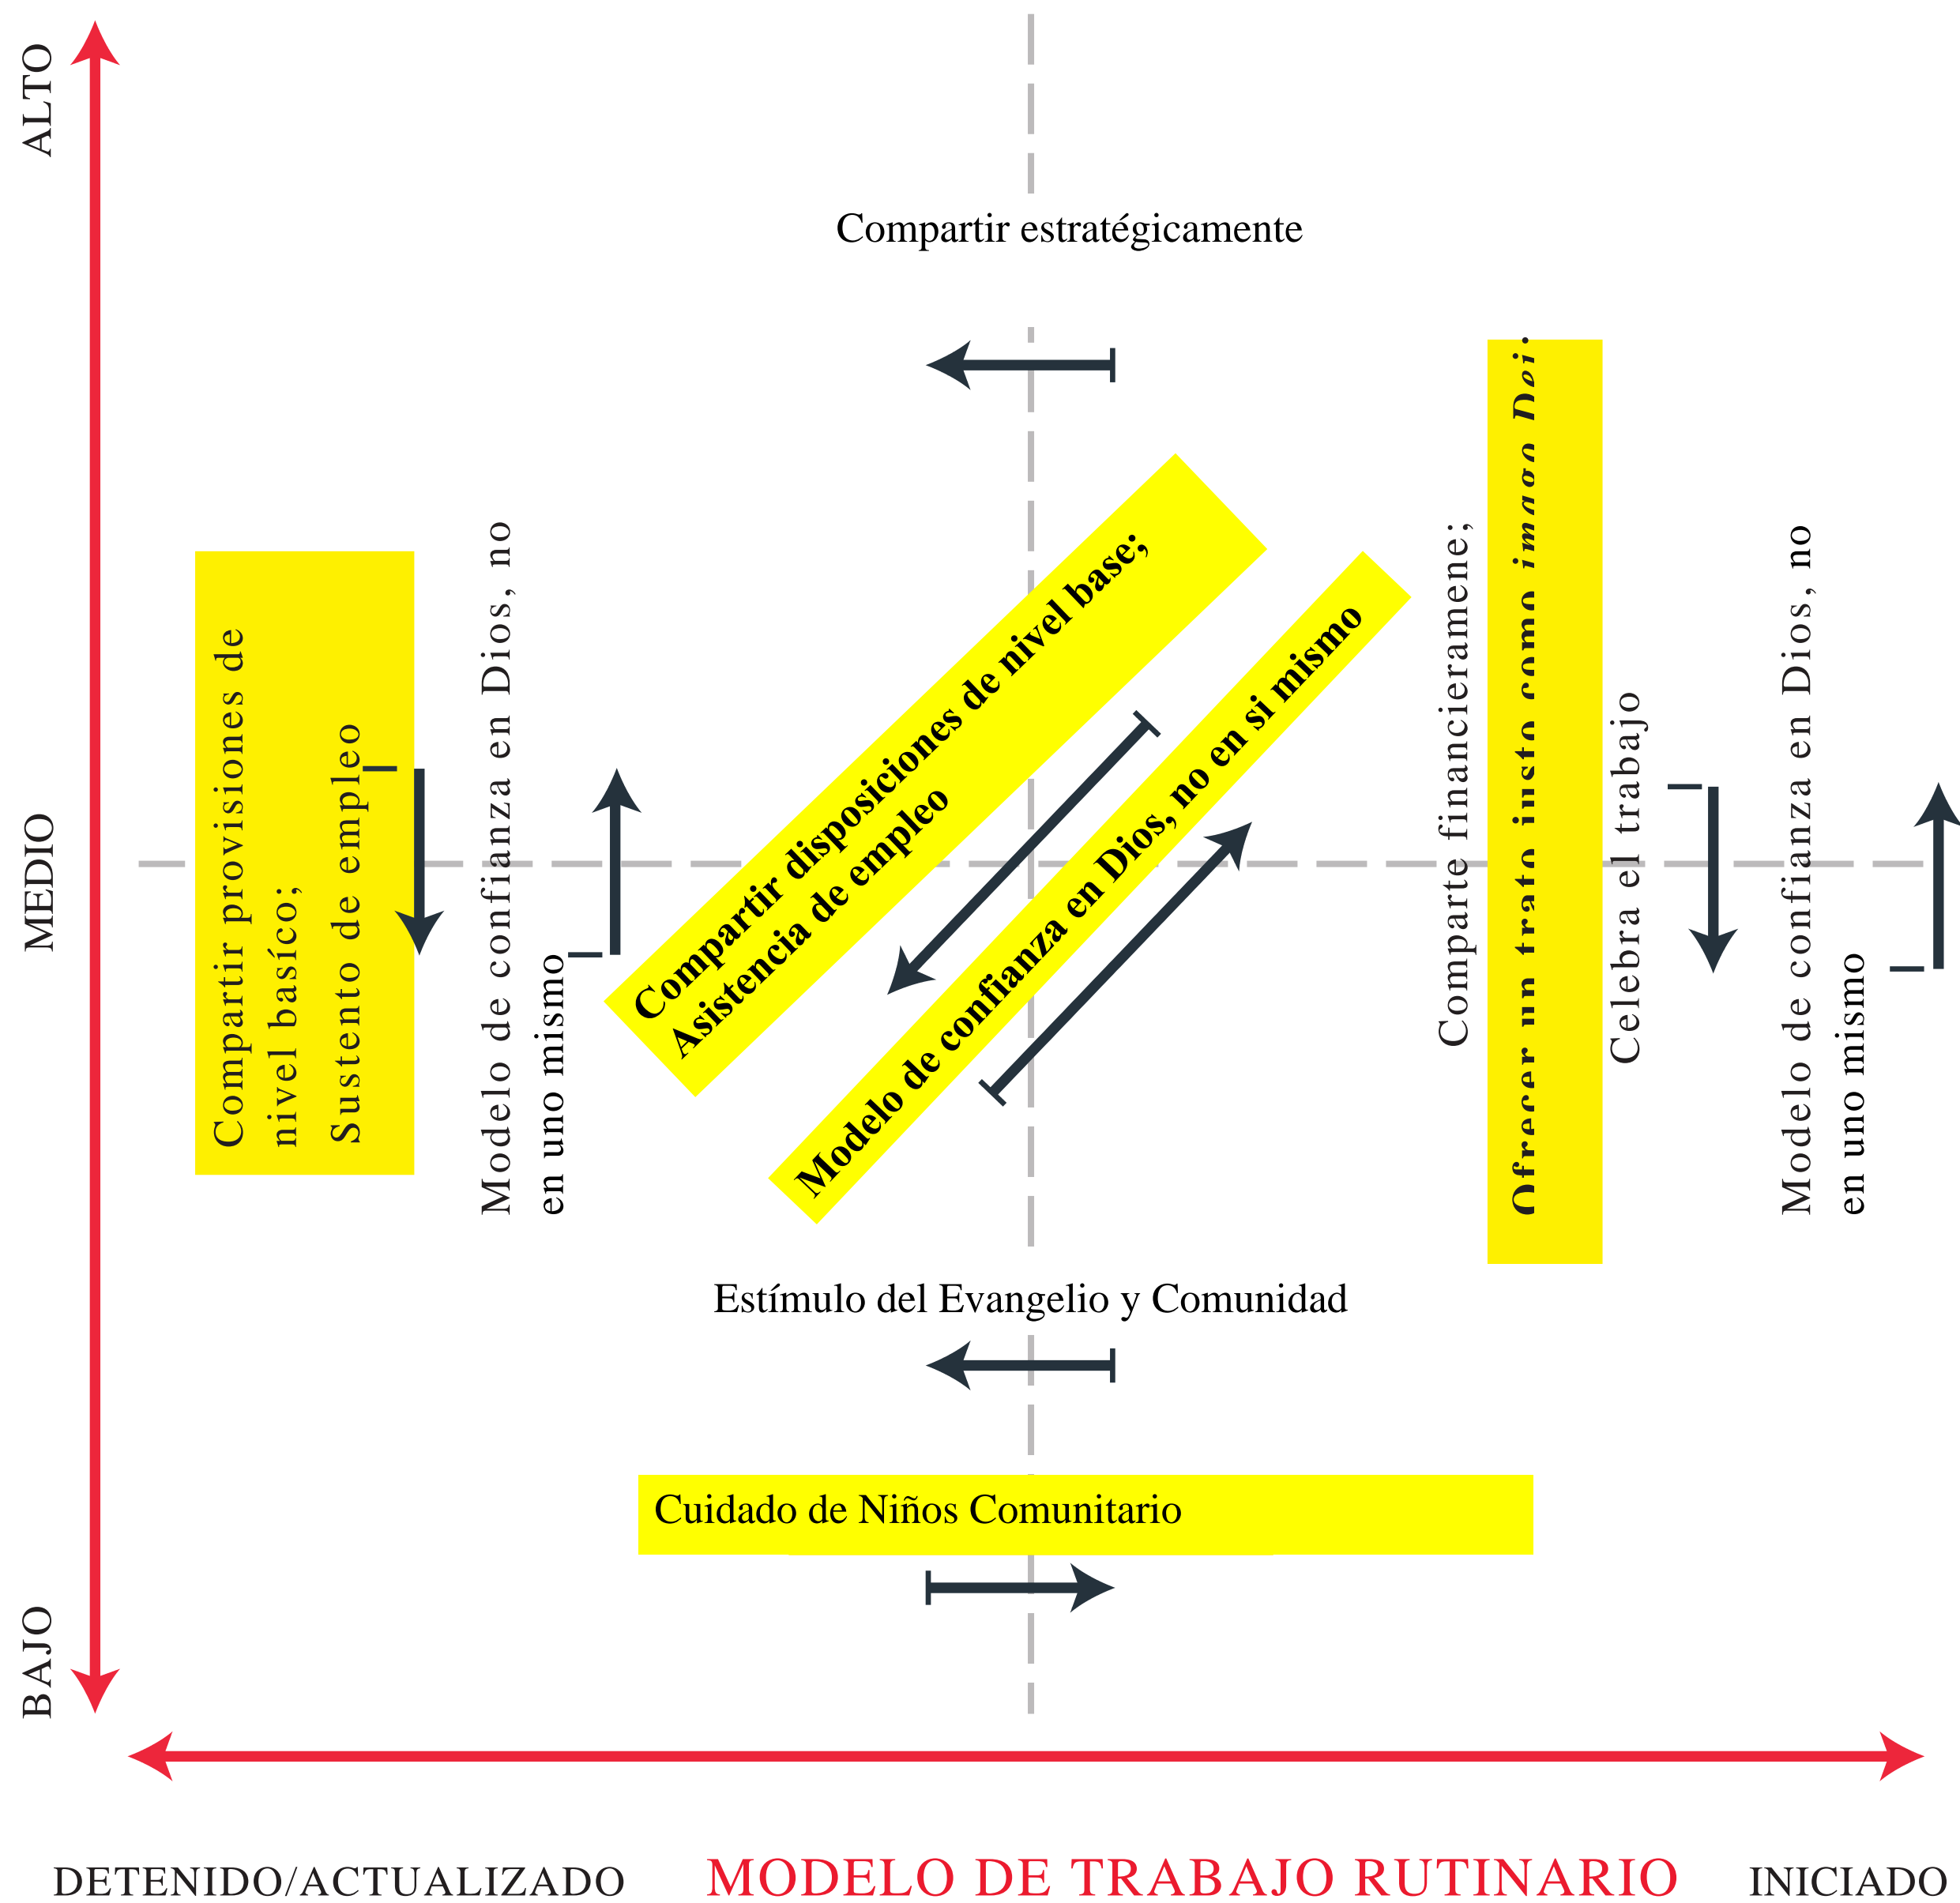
ALTO

MEDIO

BAJO

Compartir estratégicamente

Compartir provisiones de nivel basíco; Sustento de empleo

Modelo de confianza en Dios, no en uno mismo

Compartir disposiciones de nivel base; Asistencia de empleo

Modelo de confianza en Dios, no en si mismo

Comparte financierame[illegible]; Ofrecer un trato justo como imago Dei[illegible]

Celebra el trabajo

Modelo de confianza en Dios, no en uno mismo

Estímulo del Evangelio y Comunidad

Cuidado de Niños Comunitario

DETENIDO/ACTUALIZADO MODELO DE TRABAJO RUTINARIO INICIADO